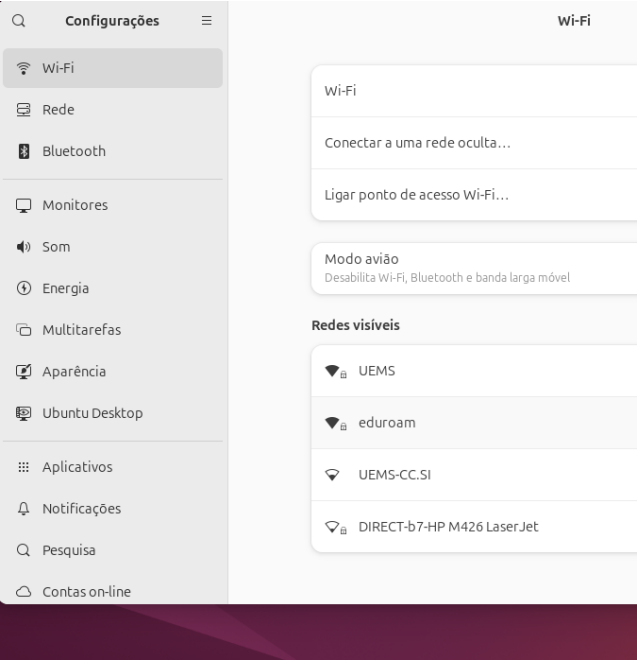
Configurações

Wi-Fi
Rede
Bluetooth
Monitores
Som
Energia
Multitarefas
Aparência
Ubuntu Desktop
Aplicativos
Notificações
Pesquisa
Contas on-line

Wi-Fi

Wi-Fi
Conectar a uma rede oculta…
Ligar ponto de acesso Wi-Fi…

Modo avião
Desabilita Wi-Fi, Bluetooth e banda larga móvel

Redes visíveis

UEMS
eduroam
UEMS-CC.SI
DIRECT-b7-HP M426 LaserJet